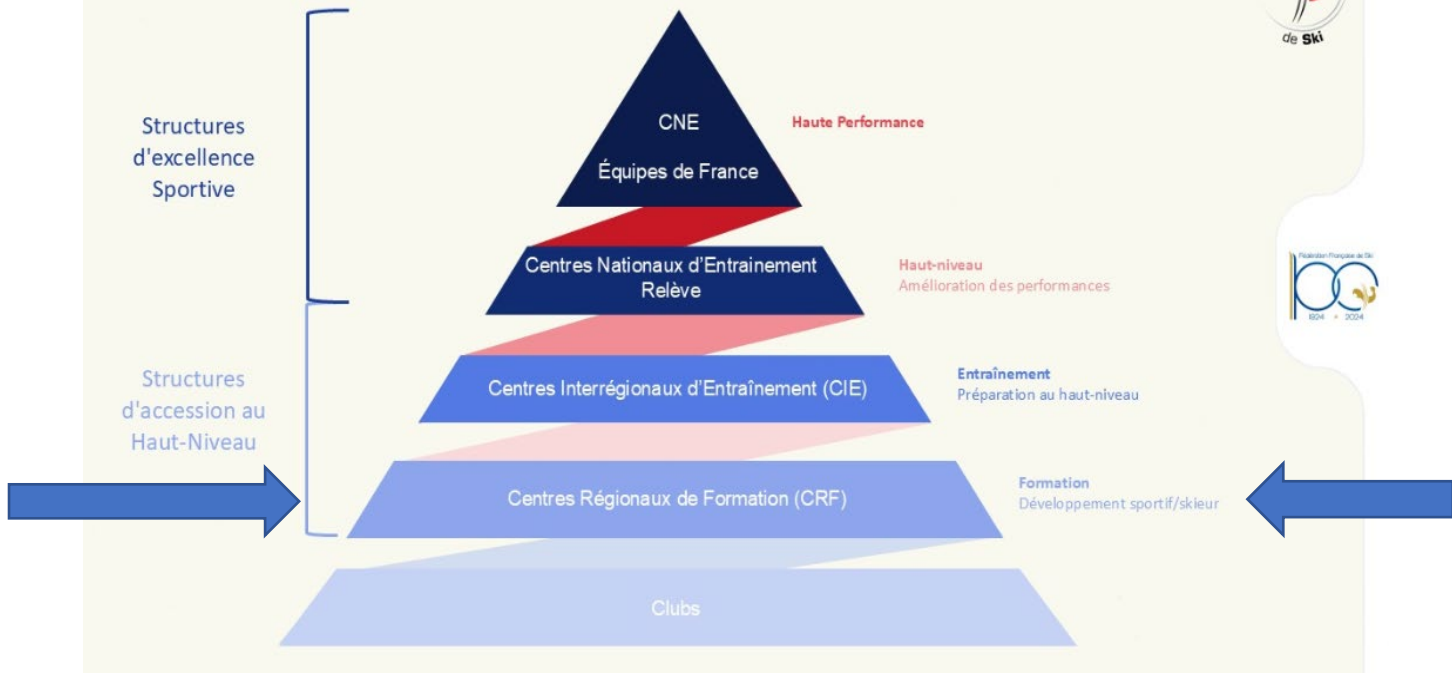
de Ski

Structures d'excellence Sportive

Structures d'accession au Haut-Niveau

CNE
Équipes de France

Haute Performance

Centres Nationaux d'Entrainement Relève

Haut-niveau
Amélioration des performances

Centres Interrégionaux d'Entraînement (CIE)

Entraînement
Préparation au haut-niveau

Centres Régionaux de Formation (CRF)

Formation
Développement sportif/skieur

Clubs

Fédération Française de Ski
100
1924 2024